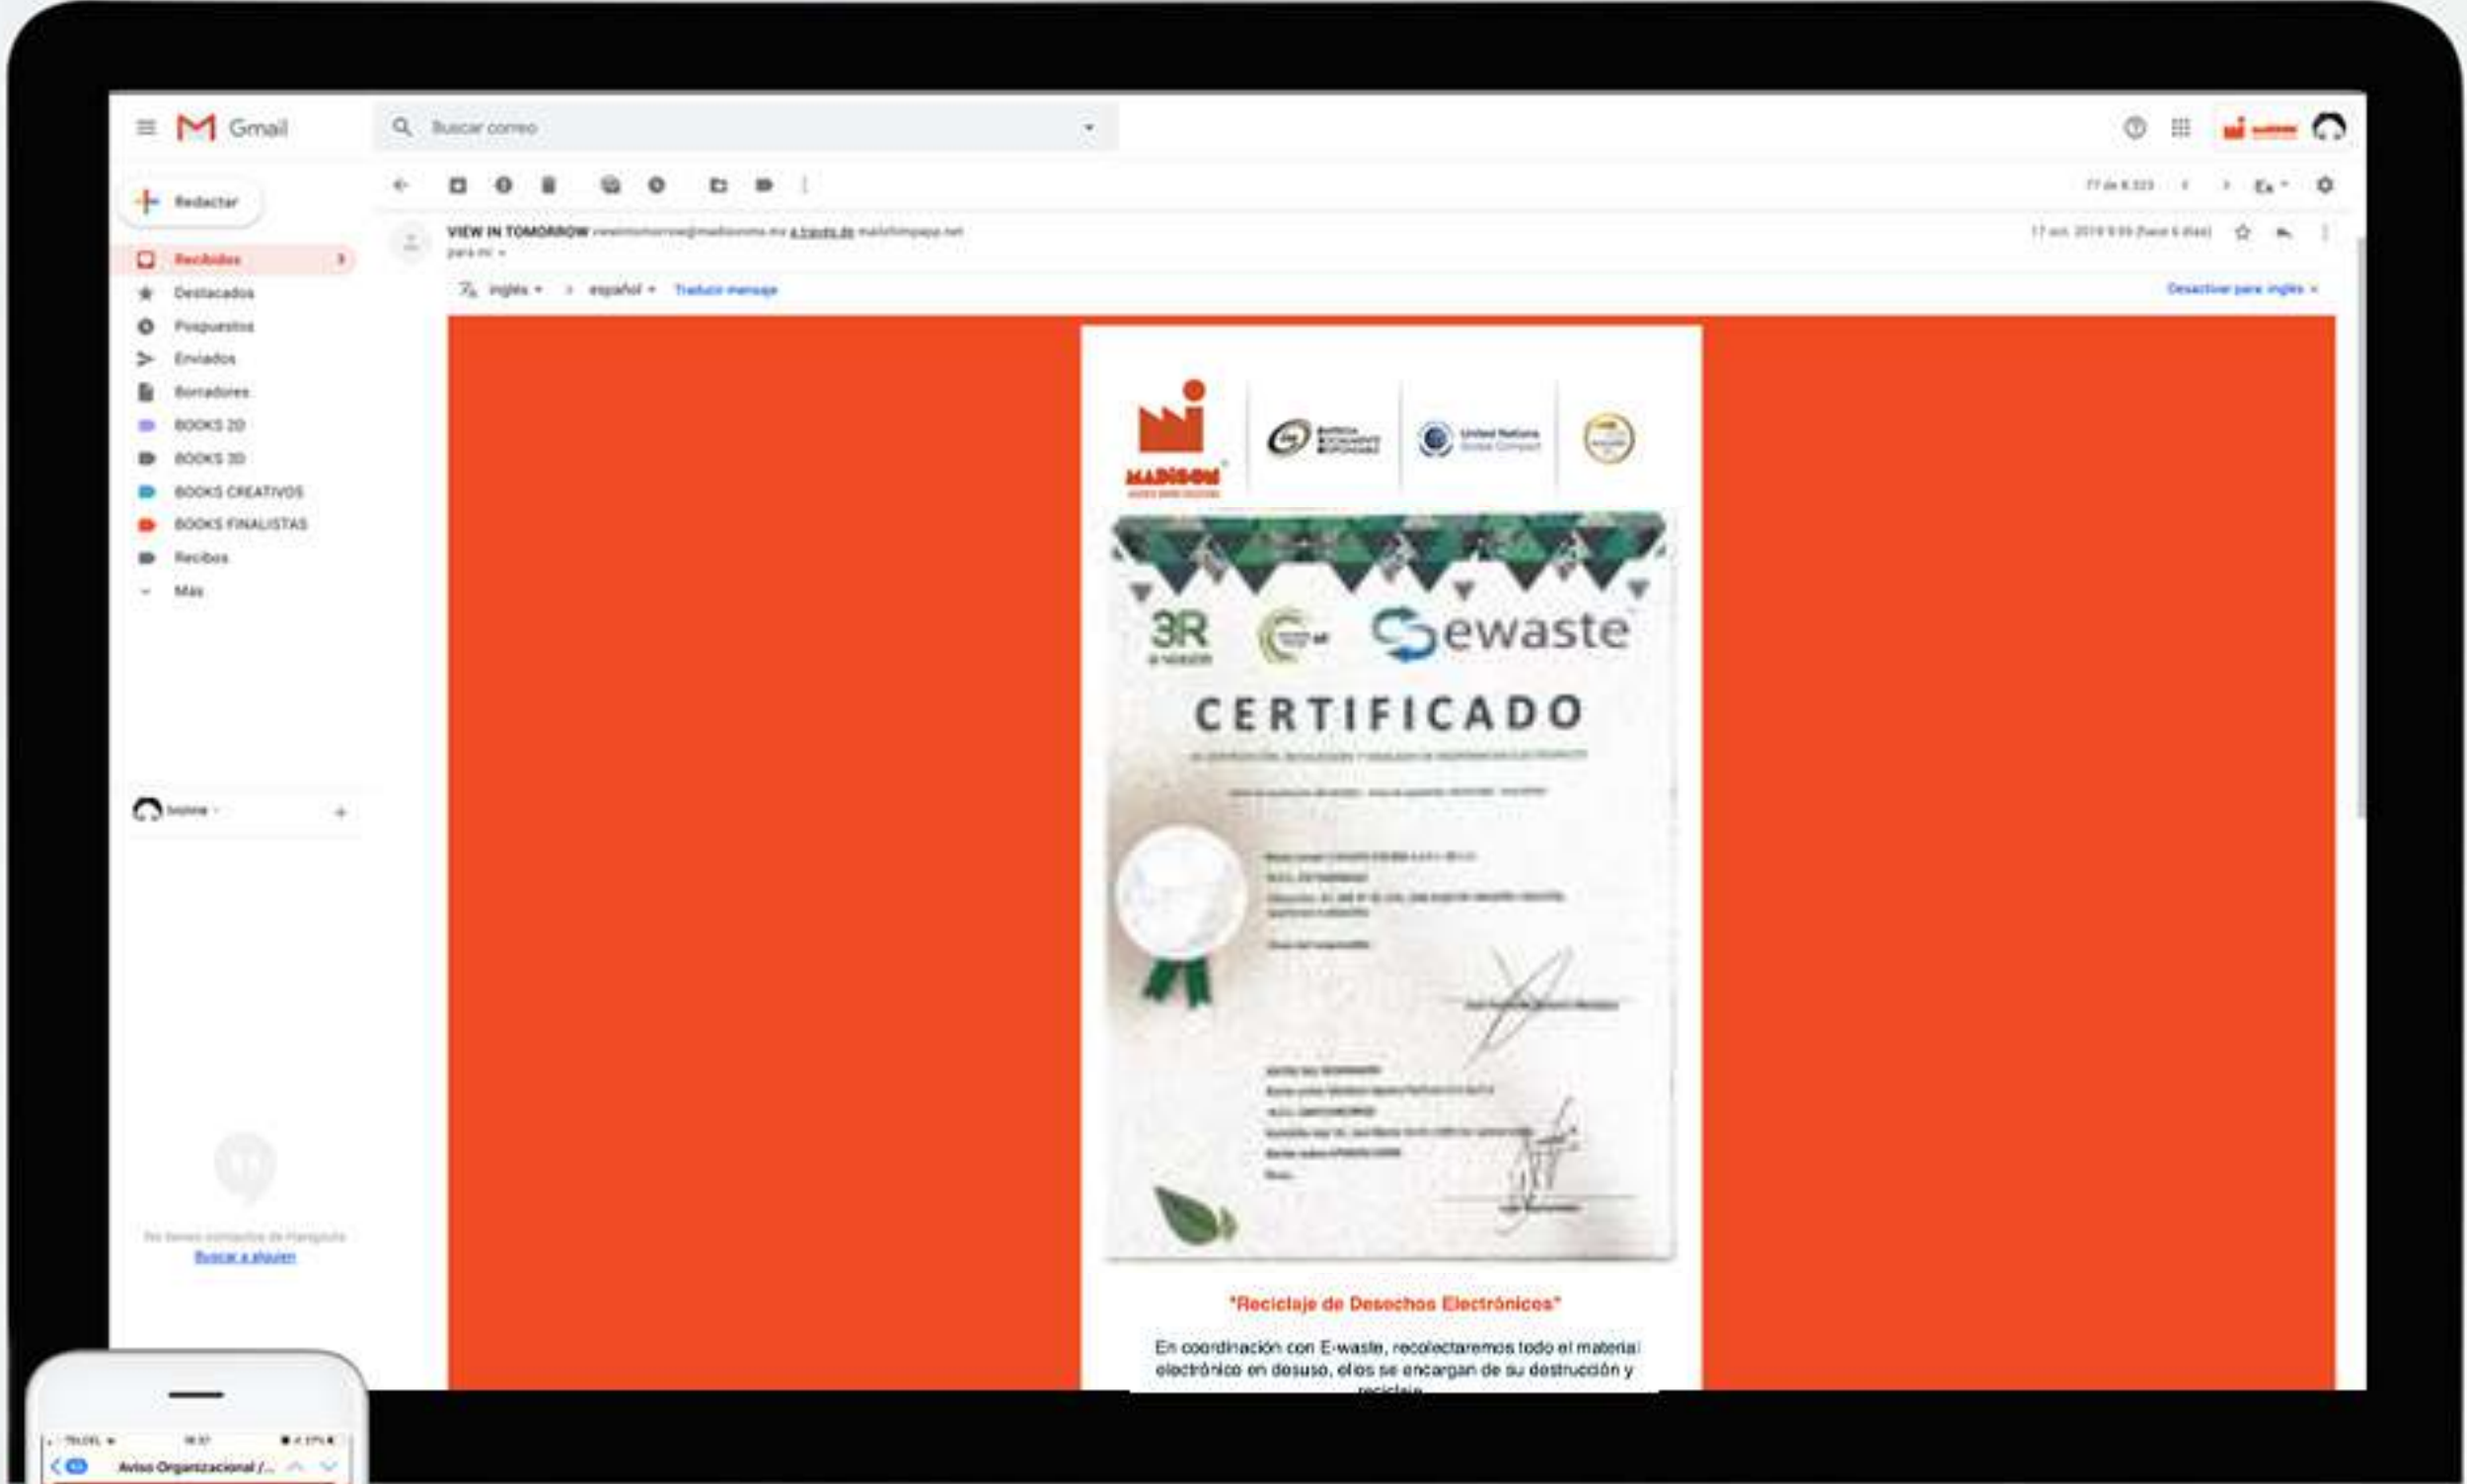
Gmail

Buscar correo

Redactar

Recibidos

Destacados

Pospuestos

Enviados

Borradores

BOOKS 2D

BOOKS 3D

BOOKS CREATIVOS

BOOKS FINALISTAS

Recibos

Más

VIEW IN TOMORROW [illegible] a través de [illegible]

para mí

inglés > español Traducir mensaje

Desactivar para: inglés

MADISON

United Nations Global Compact

3R

ewaste

CERTIFICADO

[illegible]

"Reciclaje de Desechos Electrónicos"

En coordinación con E-waste, recolectaremos todo el material electrónico en desuso, ellos se encargan de su destrucción y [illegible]

Buscar a alguien

TELCEL

Aviso Organizacional /...